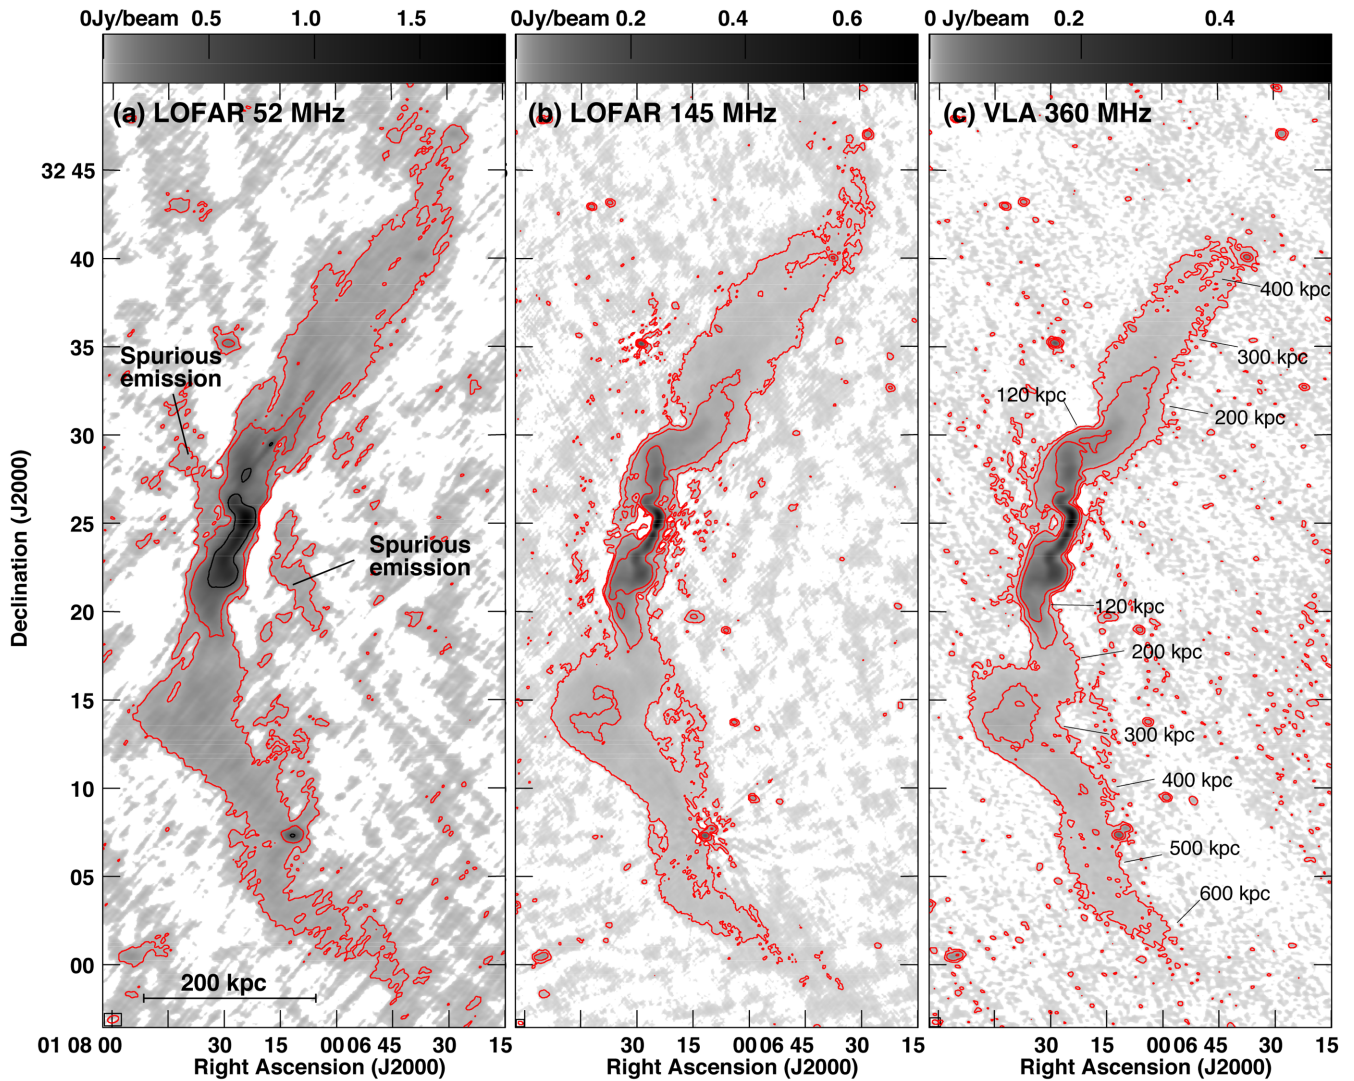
0Jy/beam 0.5 1.0 1.5

(a) LOFAR 52 MHz

Spurious emission

Spurious emission

200 kpc

0Jy/beam 0.2 0.4 0.6

(b) LOFAR 145 MHz

0 Jy/beam 0.2 0.4

(c) VLA 360 MHz

400 kpc

300 kpc

120 kpc

200 kpc

120 kpc

200 kpc

300 kpc

400 kpc

500 kpc

600 kpc

Declination (J2000)

32 45

40

35

30

25

20

15

10

05

00

01 08 00 30 15 00 06 45 30 15

30 15 00 06 45 30 15

30 15 00 06 45 30 15

Right Ascension (J2000)

Right Ascension (J2000)

Right Ascension (J2000)